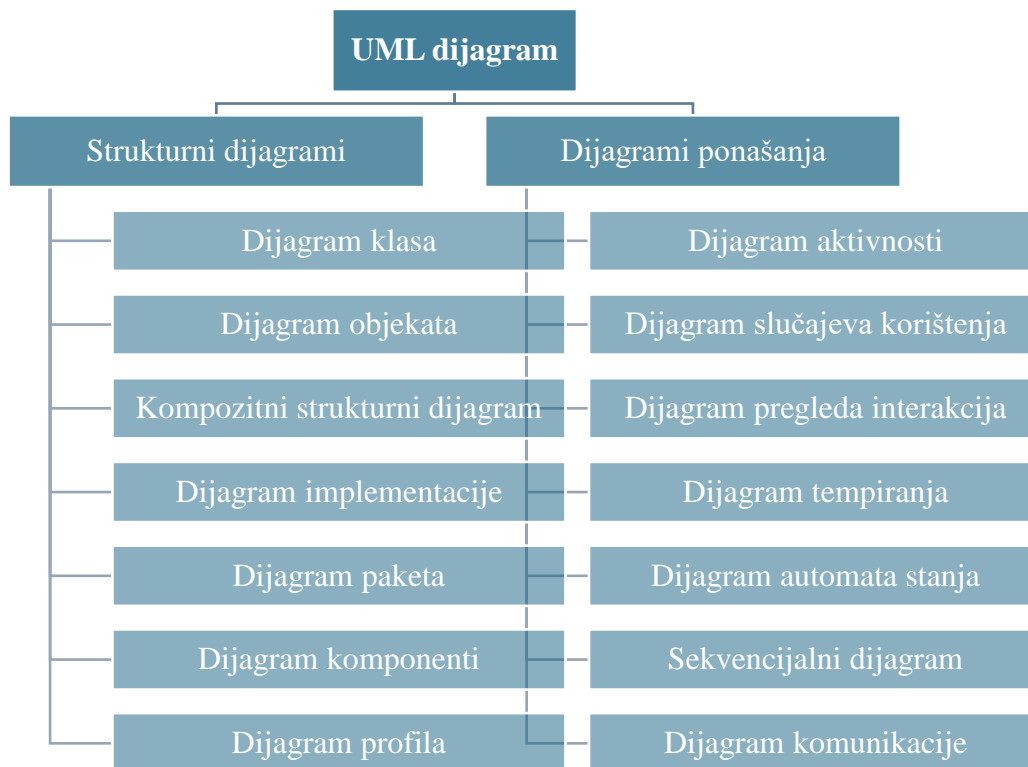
UML dijagram

Strukturni dijagrami

Dijagram klasa

Dijagram objekata

Kompozitni strukturni dijagram

Dijagram implementacije

Dijagram paketa

Dijagram komponenti

Dijagram profila

Dijagrami ponašanja

Dijagram aktivnosti

Dijagram slučajeva korištenja

Dijagram pregleda interakcija

Dijagram tempiranja

Dijagram automata stanja

Sekvencijalni dijagram

Dijagram komunikacije